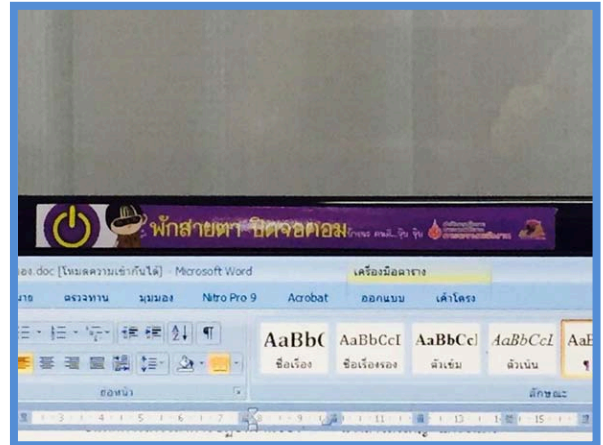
พักสายตา ปิดจอคอม

os.doc [โหมดความเข้ากันได้] - Microsoft Word

เครื่องมือตาราง

มาย ตรวจทาน มุมมอง Nitro Pro 9 Acrobat ออกแบบ เค้าโครง

AaBb( AaBbCcI AaBbCcI AaBbCcL AaB

ชื่อเรื่อง ชื่อเรื่องรอง ตัวเข้ม ตัวเน้น

ย่อหน้า

ลักษณะ